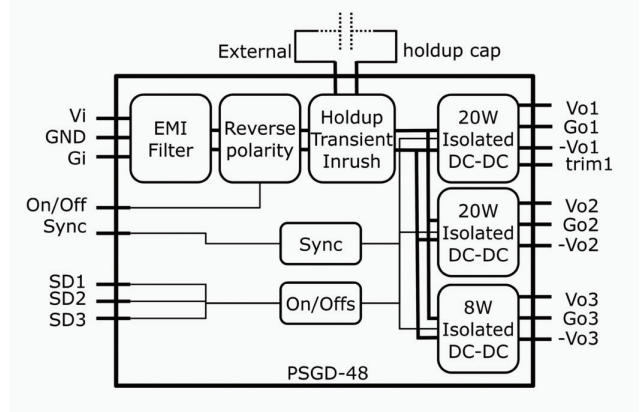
External holdup cap

Vi
GND
Gi

EMI Filter

Reverse polarity

Holdup Transient Inrush

20W Isolated DC-DC

Vo1
Go1
-Vo1
trim1

On/Off
Sync

Sync

20W Isolated DC-DC

Vo2
Go2
-Vo2

SD1
SD2
SD3

On/Offs

8W Isolated DC-DC

Vo3
Go3
-Vo3

PSGD-48